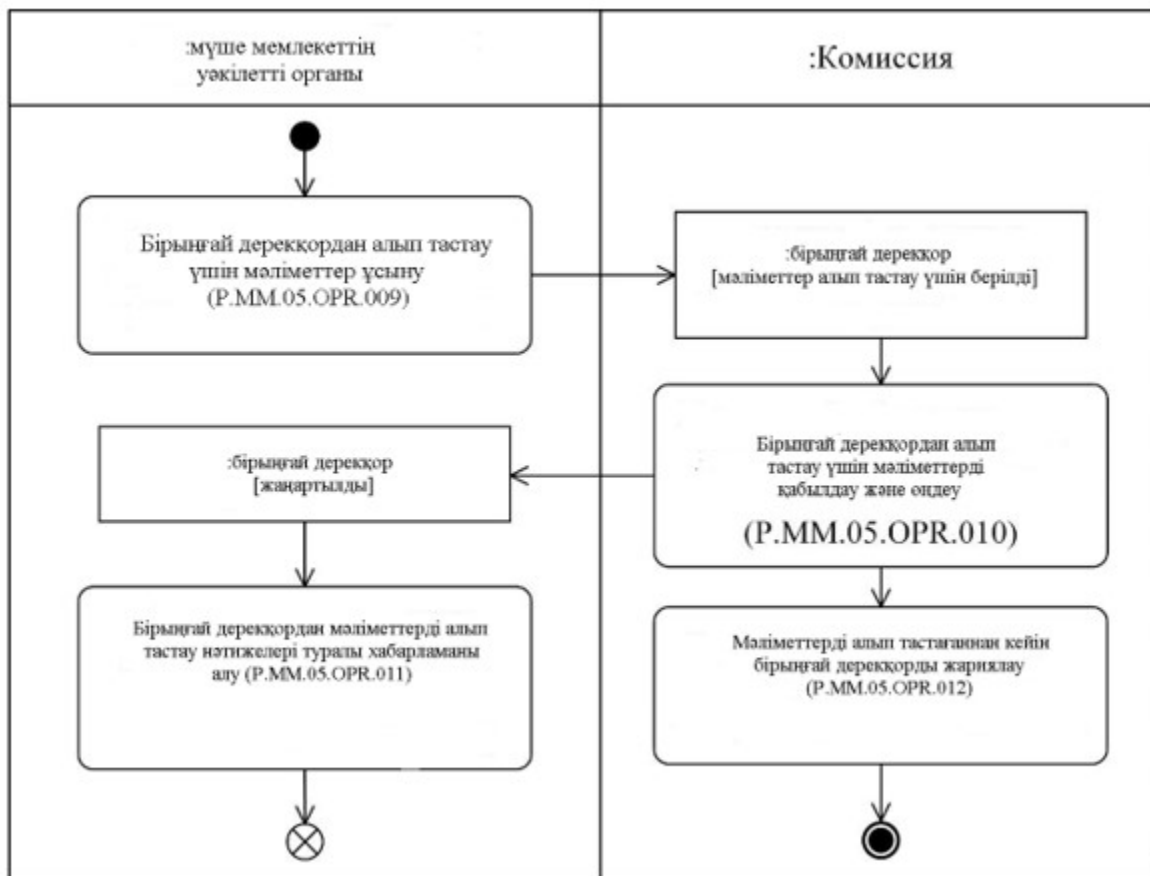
:мүше мемлекеттің уәкілетті органы

:Комиссия

Бірыңғай дерекқордан алып тастау үшін мәліметтер ұсыну (P.MM.05.OPR.009)

:бірыңғай дерекқор [мәліметтер алып тастау үшін берілді]

Бірыңғай дерекқордан алып тастау үшін мәліметтерді қабылдау және өңдеу (P.MM.05.OPR.010)

:бірыңғай дерекқор [жаңартылды]

Бірыңғай дерекқордан мәліметтерді алып тастау нәтижелері туралы хабарламаны алу (P.MM.05.OPR.011)

Мәліметтерді алып тастағаннан кейін бірыңғай дерекқорды жариялау (P.MM.05.OPR.012)